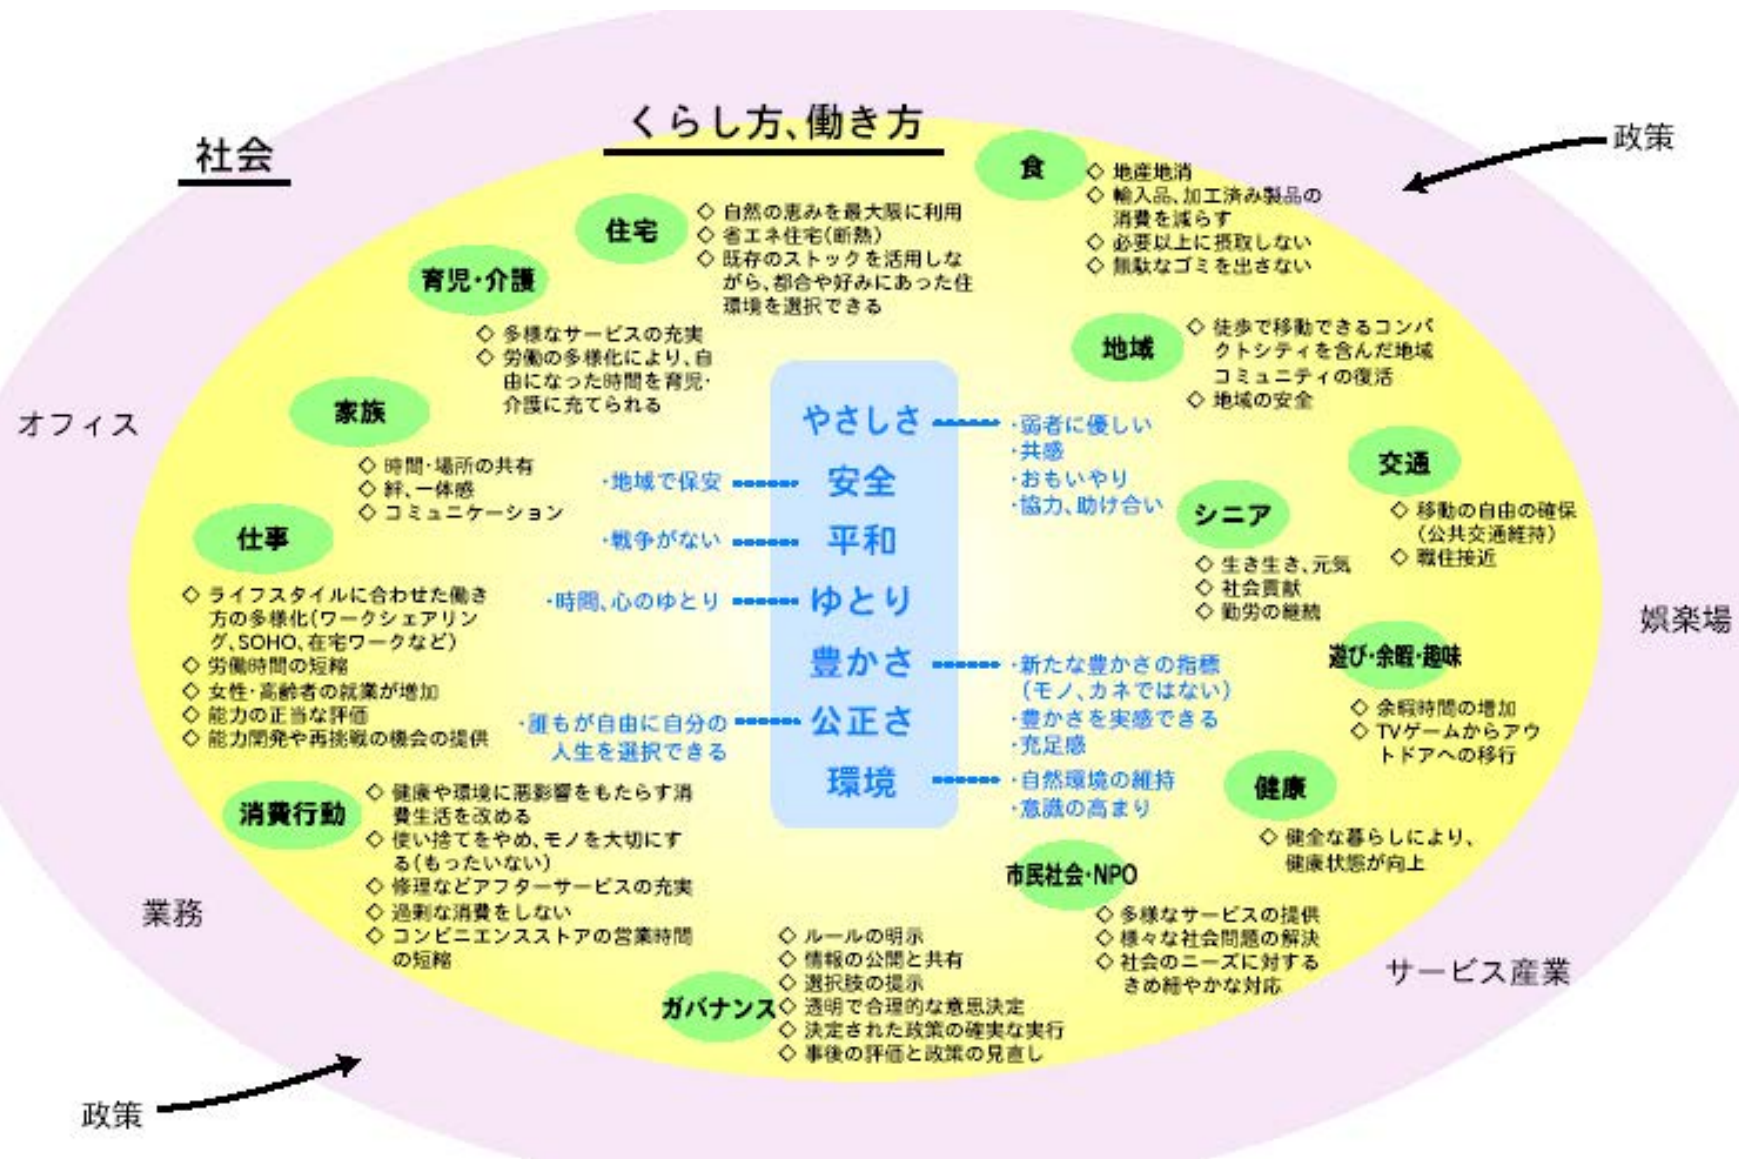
社会

くらし方、働き方

政策

食
◇ 地産地消
◇ 輸入品、加工済み製品の消費を減らす
◇ 必要以上に摂取しない
◇ 無駄なゴミを出さない

住宅
◇ 自然の恵みを最大限に利用
◇ 省エネ住宅(断熱)
◇ 既存のストックを活用しながら、都合や好みにあった住環境を選択できる

育児・介護
◇ 多様なサービスの充実
◇ 労働の多様化により、自由になった時間を育児・介護に充てられる

地域
◇ 徒歩で移動できるコンパクトシティを含んだ地域コミュニティの復活
◇ 地域の安全

オフィス

家族
◇ 時間・場所の共有
◇ 絆、一体感
◇ コミュニケーション

やさしさ
・弱者に優しい
・共感
・おもいやり
・協力、助け合い

・地域で保安
安全

・戦争がない
平和

・時間、心のゆとり
ゆとり

豊かさ
・新たな豊かさの指標(モノ、カネではない)
・豊かさを実感できる
・充足感

・誰もが自由に自分の人生を選択できる
公正さ

環境
・自然環境の維持
・意識の高まり

交通
◇ 移動の自由の確保(公共交通維持)
◇ 職住接近

シニア
◇ 生き生き、元気
◇ 社会貢献
◇ 勤労の継続

仕事
◇ ライフスタイルに合わせた働き方の多様化(ワークシェアリング、SOHO、在宅ワークなど)
◇ 労働時間の短縮
◇ 女性・高齢者の就業が増加
◇ 能力の正当な評価
◇ 能力開発や再挑戦の機会の提供

娯楽場

遊び・余暇・趣味
◇ 余暇時間の増加
◇ TVゲームからアウトドアへの移行

消費行動
◇ 健康や環境に悪影響をもたらす消費生活を改める
◇ 使い捨てをやめ、モノを大切にする(もったいない)
◇ 修理などアフターサービスの充実
◇ 過剰な消費をしない
◇ コンビニエンスストアの営業時間の短縮

健康
◇ 健全な暮らしにより、健康状態が向上

市民社会・NPO
◇ 多様なサービスの提供
◇ 様々な社会問題の解決
◇ 社会のニーズに対するきめ細やかな対応

業務

ガバナンス
◇ ルールの明示
◇ 情報の公開と共有
◇ 選択肢の提示
◇ 透明で合理的な意思決定
◇ 決定された政策の確実な実行
◇ 事後の評価と政策の見直し

サービス産業

政策